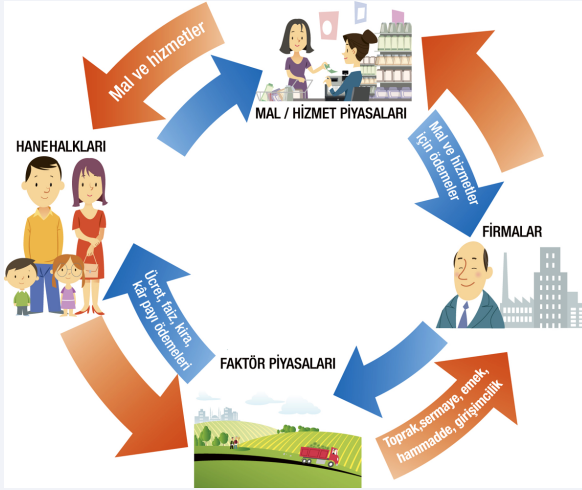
Mal ve hizmetler

MAL / HİZMET PİYASALARI

HANEHALKLARI

Mal ve hizmetler için ödemeler

FİRMALAR

Ücret, faiz, kira, kâr payı ödemeleri

FAKTÖR PİYASALARI

Toprak,sermaye, emek, hammadde, girişimcilik